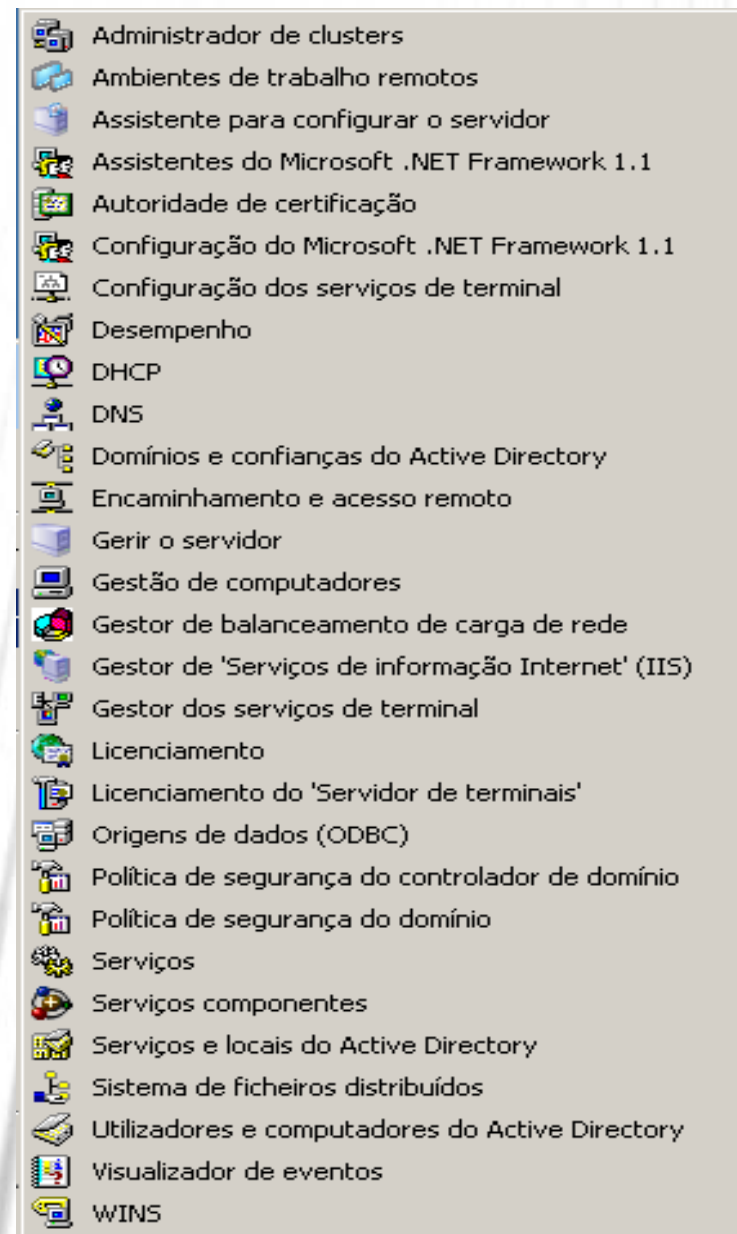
Administrador de clusters
Ambientes de trabalho remotos
Assistente para configurar o servidor
Assistentes do Microsoft .NET Framework 1.1
Autoridade de certificação
Configuração do Microsoft .NET Framework 1.1
Configuração dos serviços de terminal
Desempenho
DHCP
DNS
Domínios e confianças do Active Directory
Encaminhamento e acesso remoto
Gerir o servidor
Gestão de computadores
Gestor de balanceamento de carga de rede
Gestor de 'Serviços de informação Internet' (IIS)
Gestor dos serviços de terminal
Licenciamento
Licenciamento do 'Servidor de terminais'
Origens de dados (ODBC)
Política de segurança do controlador de domínio
Política de segurança do domínio
Serviços
Serviços componentes
Serviços e locais do Active Directory
Sistema de ficheiros distribuídos
Utilizadores e computadores do Active Directory
Visualizador de eventos
WINS